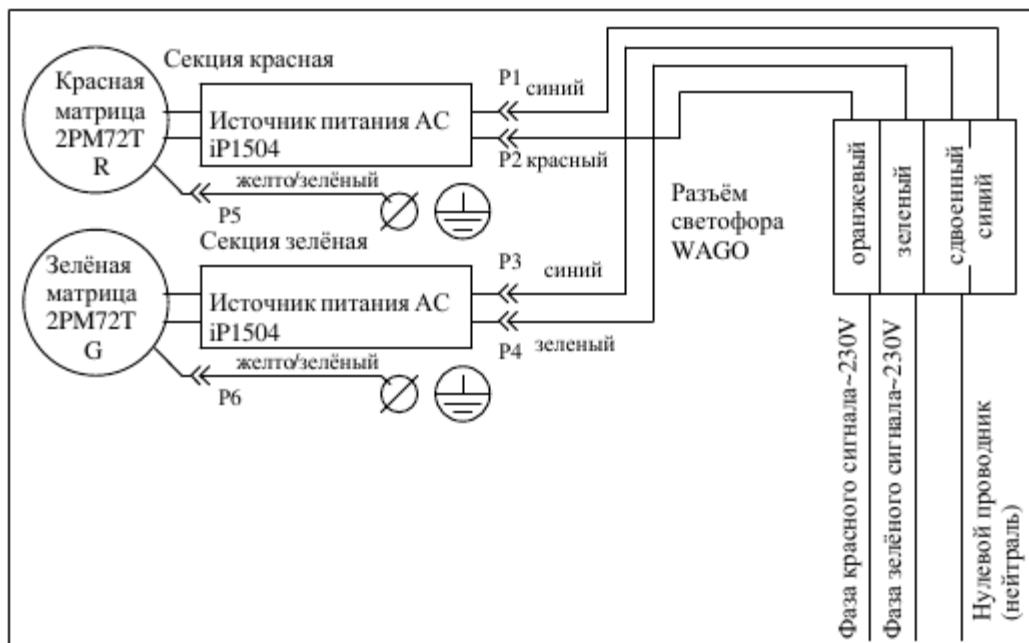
Секция красная

Красная матрица 2PM72T R

Источник питания AC iP1504

P1 синий

P2 красный

желто/зелёный

P5

Разъём светофора WAGO

оранжевый

зеленый

сдвоенный синий

Секция зелёная

Зелёная матрица 2PM72T G

Источник питания AC iP1504

P3 синий

P4 зеленый

желто/зелёный

P6

Фаза красного сигнала~230V

Фаза зелёного сигнала~230V

Нулевой проводник (нейтраль)